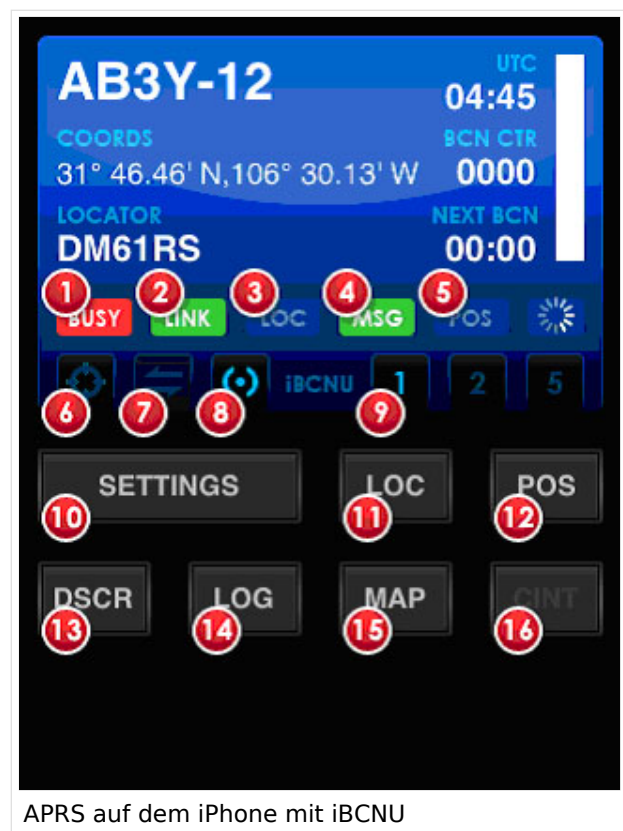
AB3Y-12
UTC
04:45
COORDS
31° 46.46' N,106° 30.13' W
BCN CTR
0000
LOCATOR
DM61RS
NEXT BCN
00:00
1 BUSY
2 LINK
3 LOC
4 MSG
5 POS
iBCNU
1
2
5
6
7
8
9
SETTINGS
10
LOC
11
POS
12
DSCR
13
LOG
14
MAP
15
CINT
16

APRS auf dem iPhone mit iBCNU